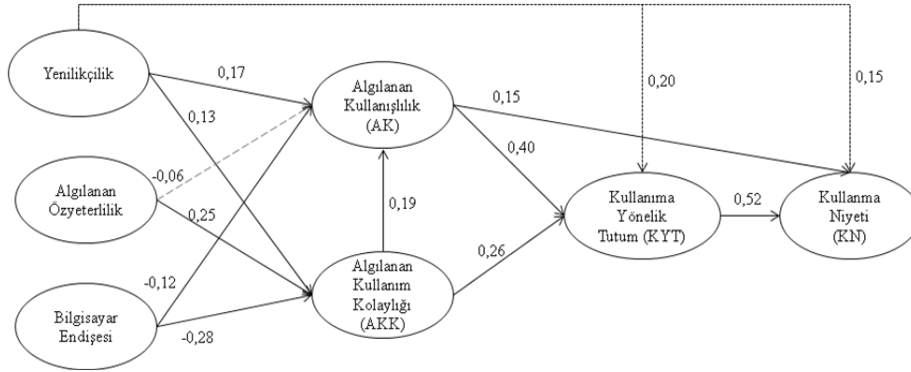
Yenilikçilik

0,17

0,13

Algılanan Kullanışlılık (AK)

0,15

0,20

0,15

Algılanan Özyeterlilik

-0,06

0,25

0,40

0,19

Kullanıma Yönelik Tutum (KYT)

0,52

Kullanma Niyeti (KN)

-0,12

Algılanan Kullanım Kolaylığı (AKK)

0,26

Bilgisayar Endişesi

-0,28